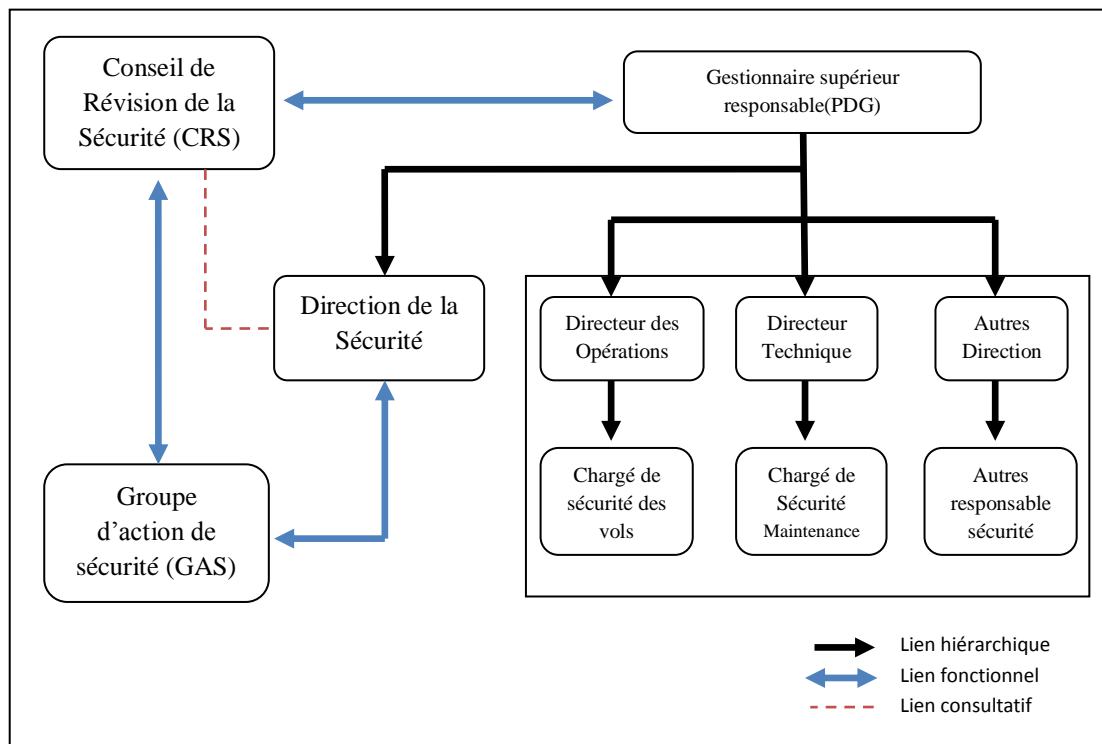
Conseil de Révision de la Sécurité (CRS)

Gestionnaire supérieur responsable(PDG)

Direction de la Sécurité

Directeur des Opérations

Directeur Technique

Autres Direction

Chargé de sécurité des vols

Chargé de Sécurité Maintenance

Autres responsable sécurité

Groupe d'action de sécurité (GAS)

Lien hiérarchique
Lien fonctionnel
Lien consultatif